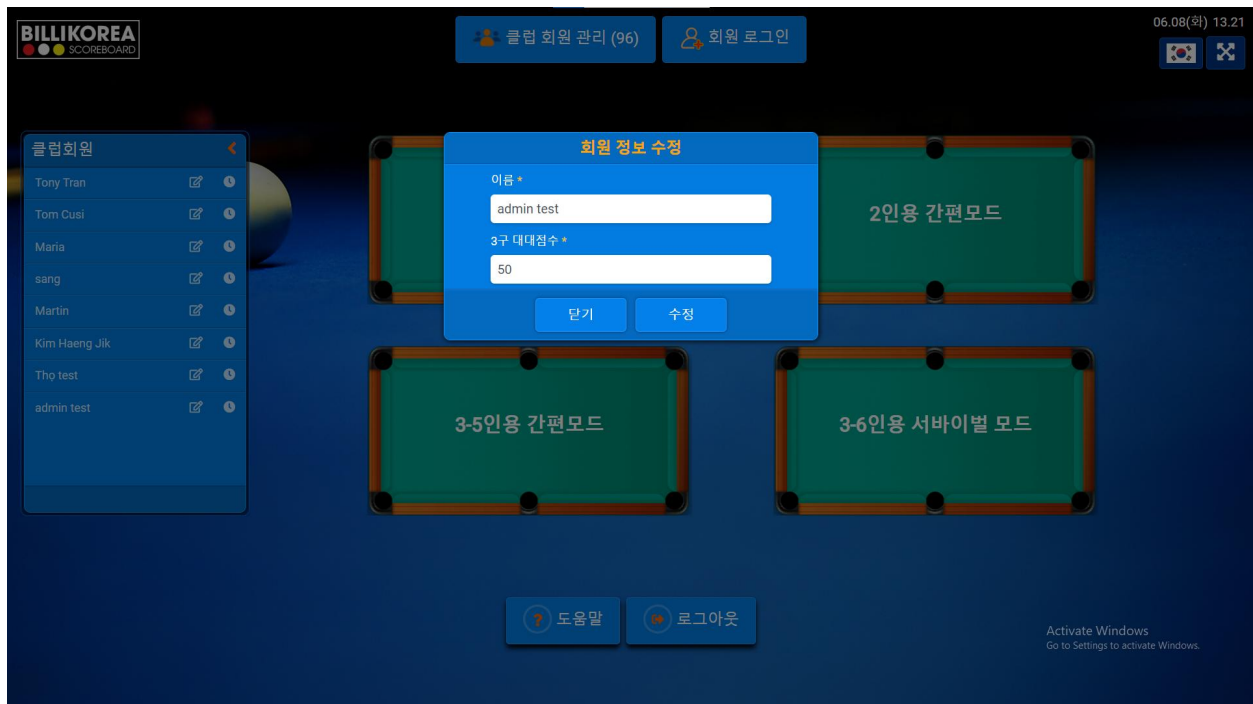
BILLIKOREA
SCOREBOARD

클럽 회원 관리 (96)

회원 로그인

06.08(화) 13.21

클럽회원

Tony Tran

Tom Cusi

Maria

sang

Martin

Kim Haeng Jik

Thọ test

admin test

회원 정보 수정

이름 *

admin test

3구 대대점수 *

50

닫기

수정

2인용 간편모드

3-5인용 간편모드

3-6인용 서바이벌 모드

도움말

로그아웃

Activate Windows
Go to Settings to activate Windows.